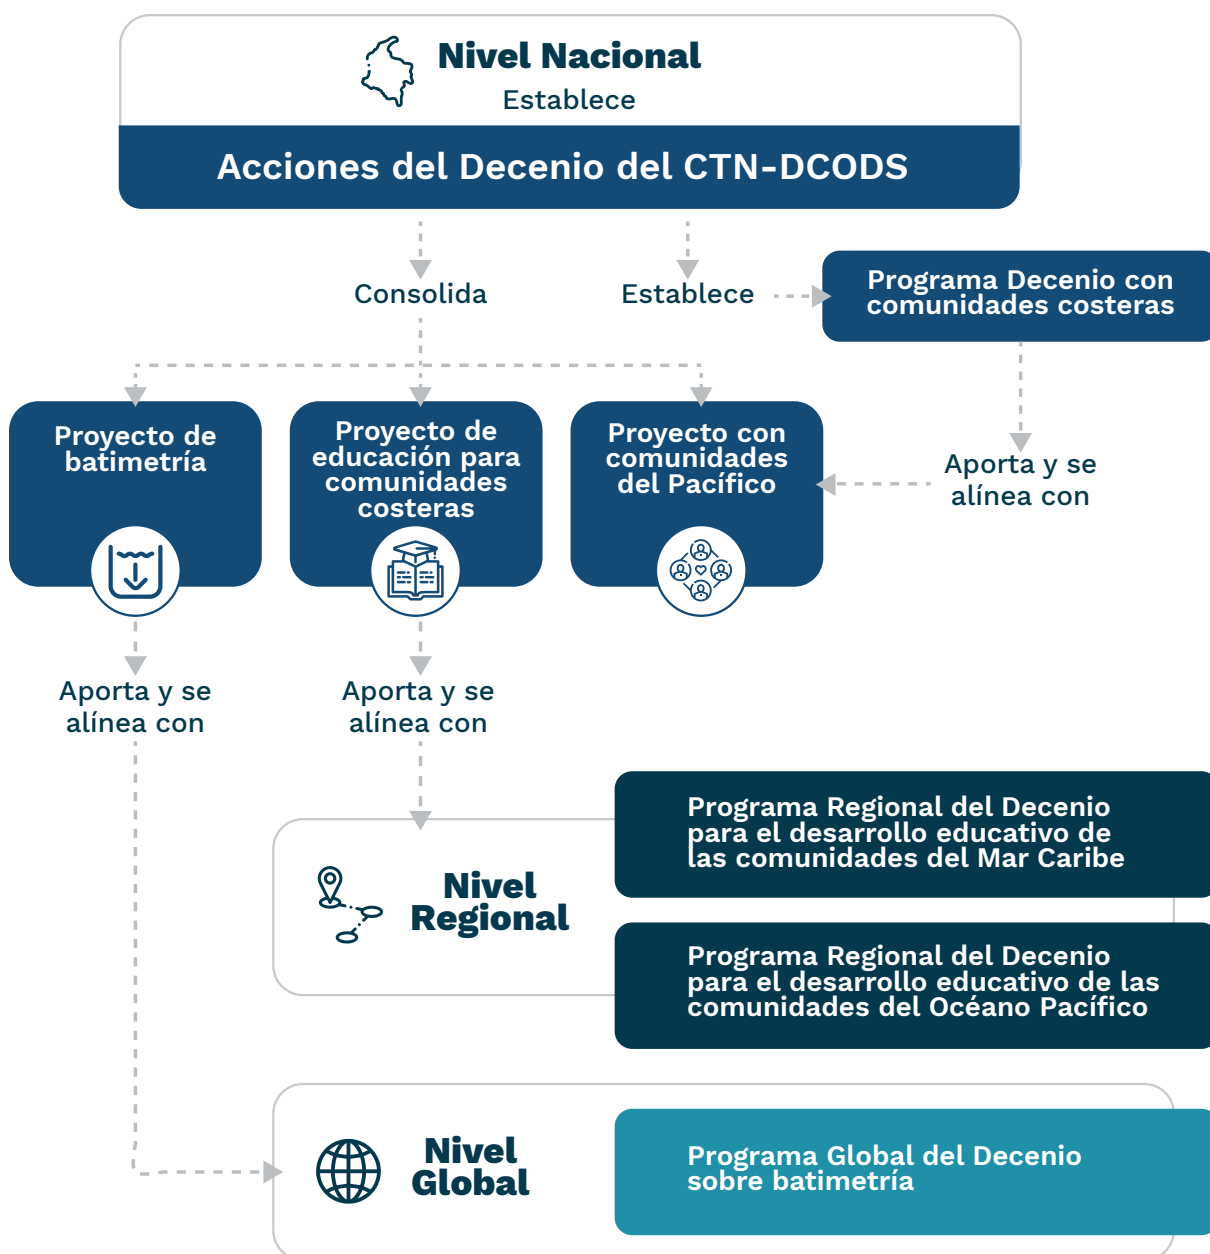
Nivel Nacional
Establece

Acciones del Decenio del CTN-DCODS

Consolida

Establece

Programa Decenio con comunidades costeras

Proyecto de batimetría

Proyecto de educación para comunidades costeras

Proyecto con comunidades del Pacífico

Aporta y se alínea con

Aporta y se alínea con

Aporta y se alínea con

Nivel Regional

Programa Regional del Decenio para el desarrollo educativo de las comunidades del Mar Caribe

Programa Regional del Decenio para el desarrollo educativo de las comunidades del Océano Pacífico

Nivel Global

Programa Global del Decenio sobre batimetría